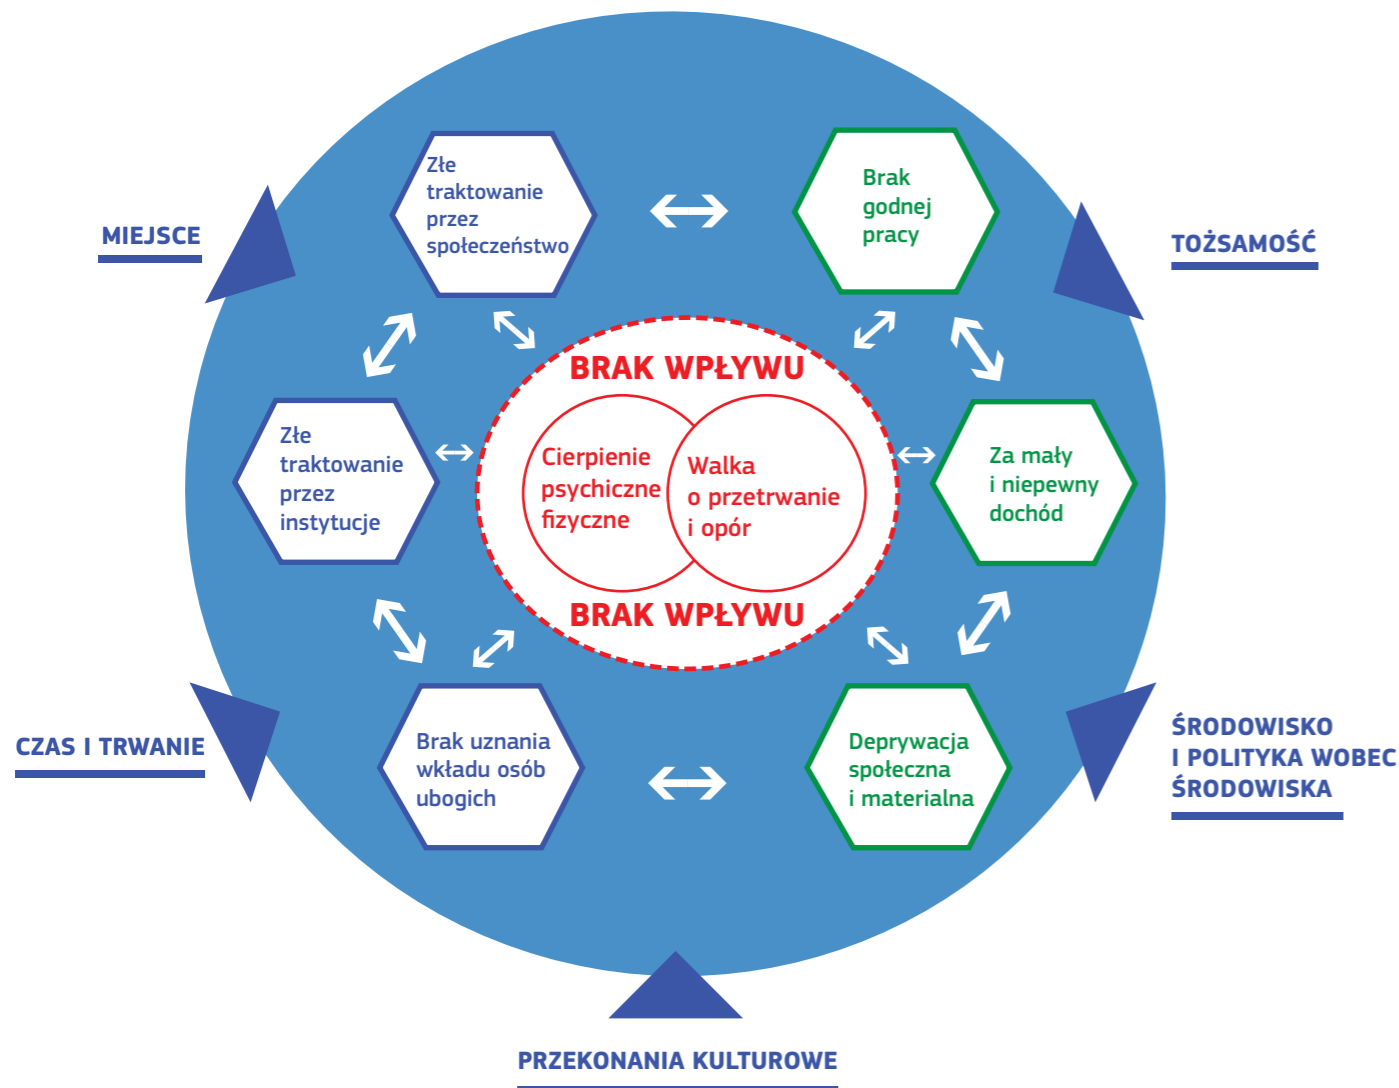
MIEJSCE

TOŻSAMOŚĆ

Złe traktowanie przez społeczeństwo

Brak godnej pracy

Złe traktowanie przez instytucje

BRAK WPŁYWU

Cierpienie psychiczne fizyczne

Walka o przetrwanie i opór

BRAK WPŁYWU

Za mały i niepewny dochód

Brak uznania wkładu osób ubogich

Deprywacja społeczna i materialna

CZAS I TRWANIE

ŚRODOWISKO I POLITYKA WOBEC ŚRODOWISKA

PRZEKONANIA KULTUROWE